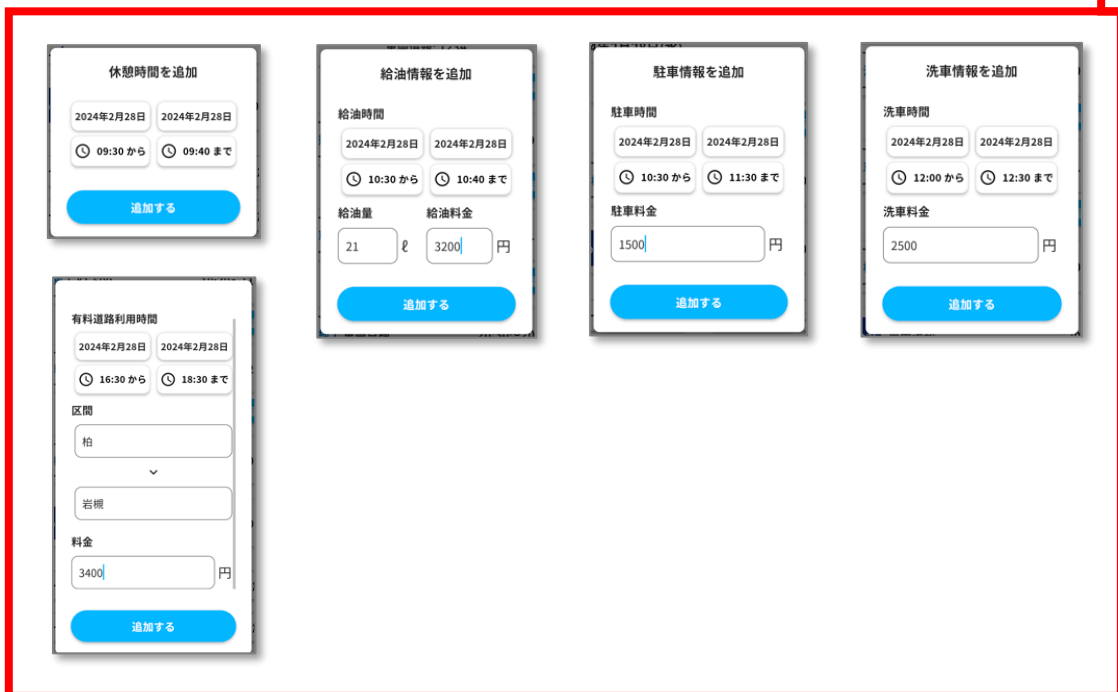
休憩時間を追加

2024年2月28日 2024年2月28日

09:30 から 09:40 まで

追加する

給油情報を追加

給油時間

2024年2月28日 2024年2月28日

10:30 から 10:40 まで

給油量 給油料金

21 ℓ 3200 円

追加する

駐車情報を追加

駐車時間

2024年2月28日 2024年2月28日

10:30 から 11:30 まで

駐車料金

1500 円

追加する

洗車情報を追加

洗車時間

2024年2月28日 2024年2月28日

12:00 から 12:30 まで

洗車料金

2500 円

追加する

有料道路利用時間

2024年2月28日 2024年2月28日

16:30 から 18:30 まで

区間

柏

岩槻

料金

3400 円

追加する